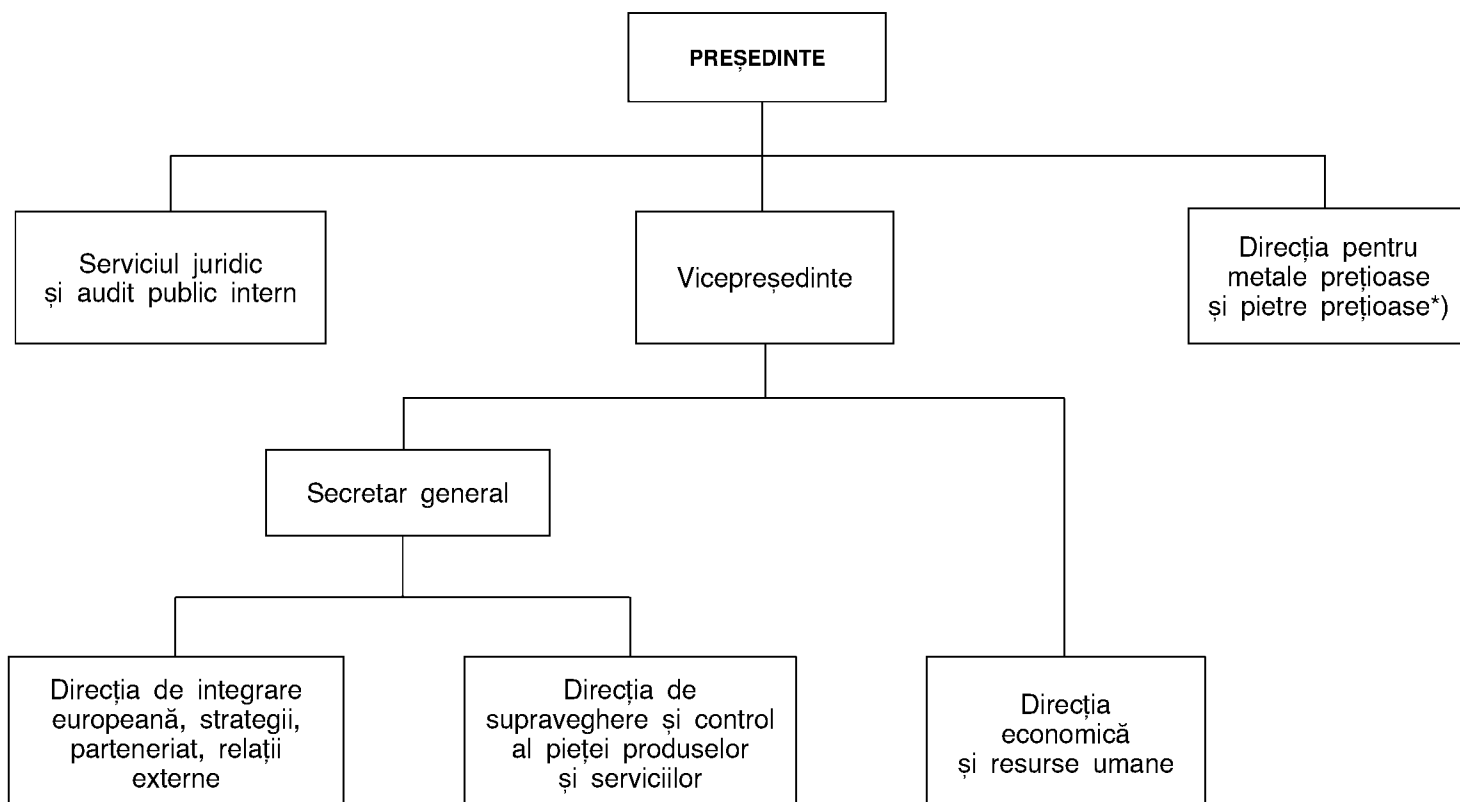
PREȘEDINTE

Serviciul juridic și audit public intern

Vicepreședinte

Direcția pentru metale prețioase și pietre prețioase*)

Secretar general

Direcția de integrare europeană, strategii, parteneriat, relații externe

Direcția de supraveghere și control al pieței produselor și serviciilor

Direcția economică și resurse umane